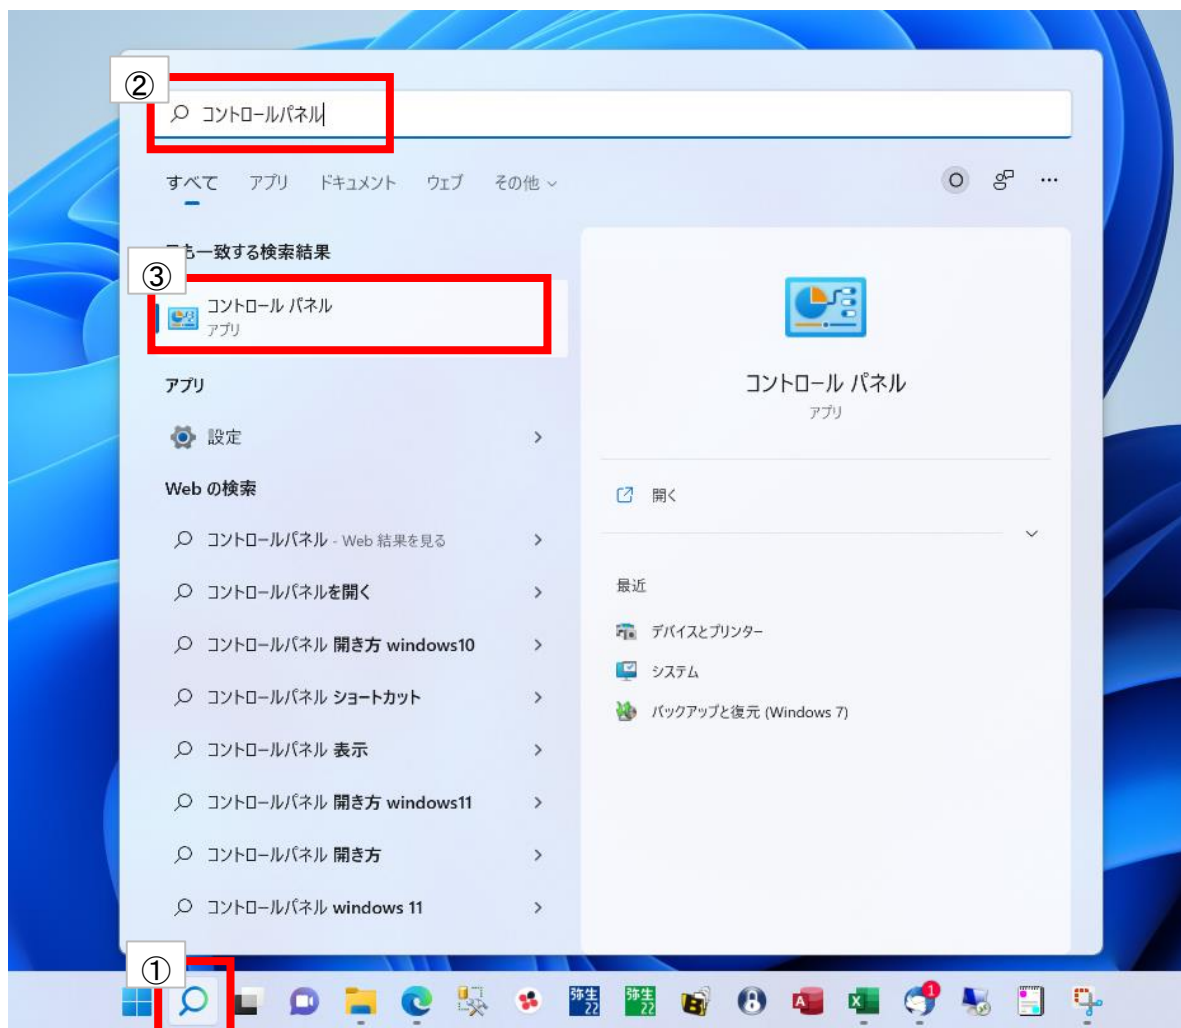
②
コントロールパネル

すべて アプリ ドキュメント ウェブ その他

O

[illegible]も一致する検索結果

③
コントロール パネル
アプリ

アプリ

設定

Web の検索

コントロールパネル - Web 結果を見る

コントロールパネルを開く

コントロールパネル 開き方 windows10

コントロールパネル ショートカット

コントロールパネル 表示

コントロールパネル 開き方 windows11

コントロールパネル 開き方

コントロールパネル windows 11

コントロール パネル
アプリ

開く

最近

デバイスとプリンター

システム

バックアップと復元 (Windows 7)

①

弥生 22

弥生 22

1